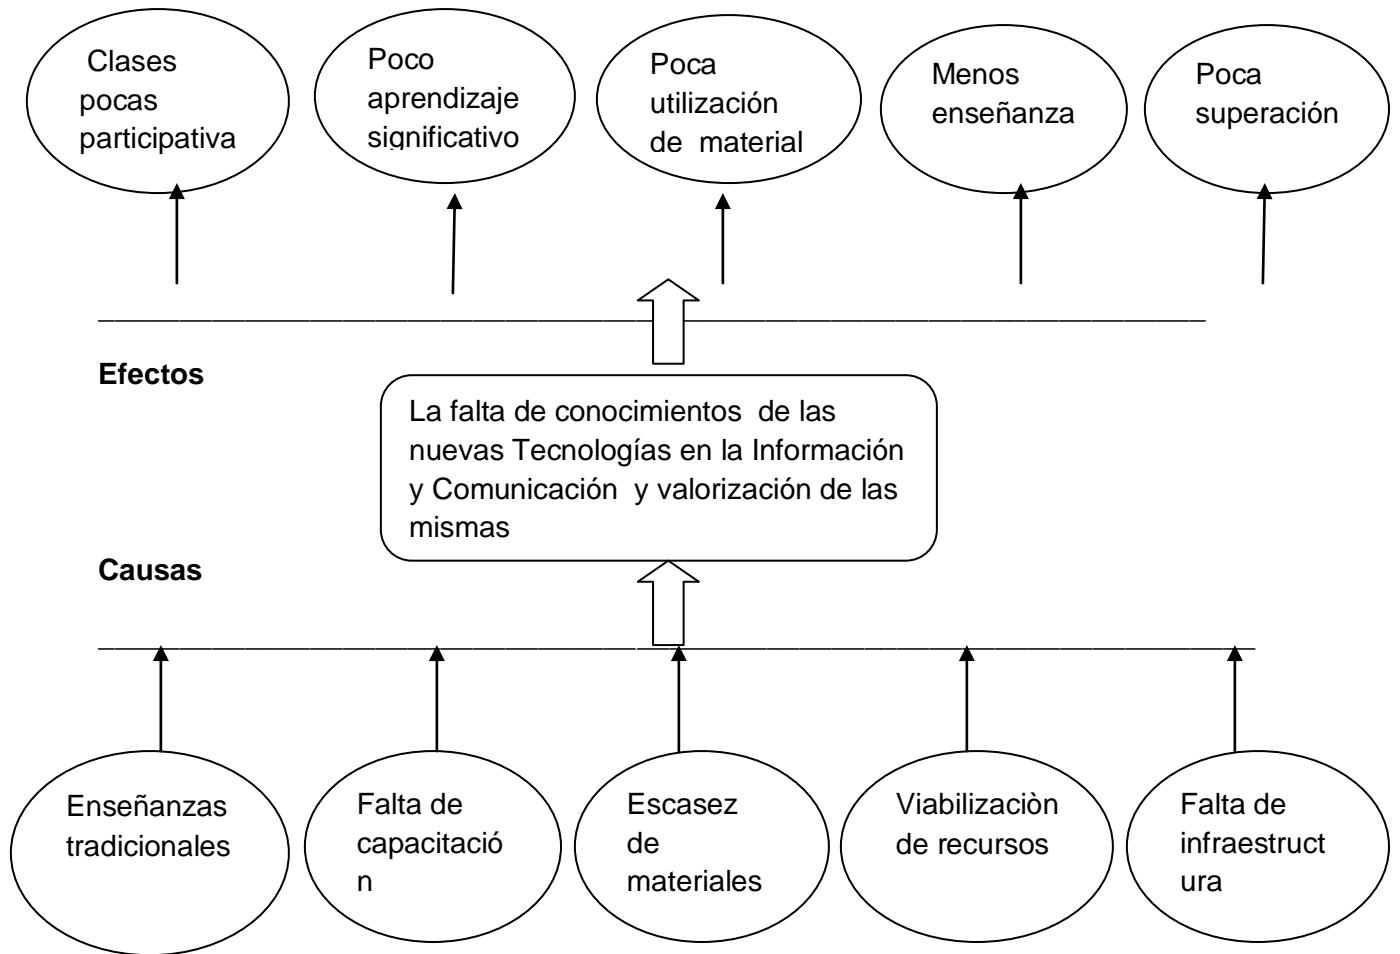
Clases pocas participativa

Poco aprendizaje significativo

Poca utilización de material

Menos enseñanza

Poca superación

Efectos

La falta de conocimientos de las nuevas Tecnologías en la Información y Comunicación y valorización de las mismas

Causas

Enseñanzas tradicionales

Falta de capacitación

Escasez de materiales

Viabilizaciòn de recursos

Falta de infraestructura